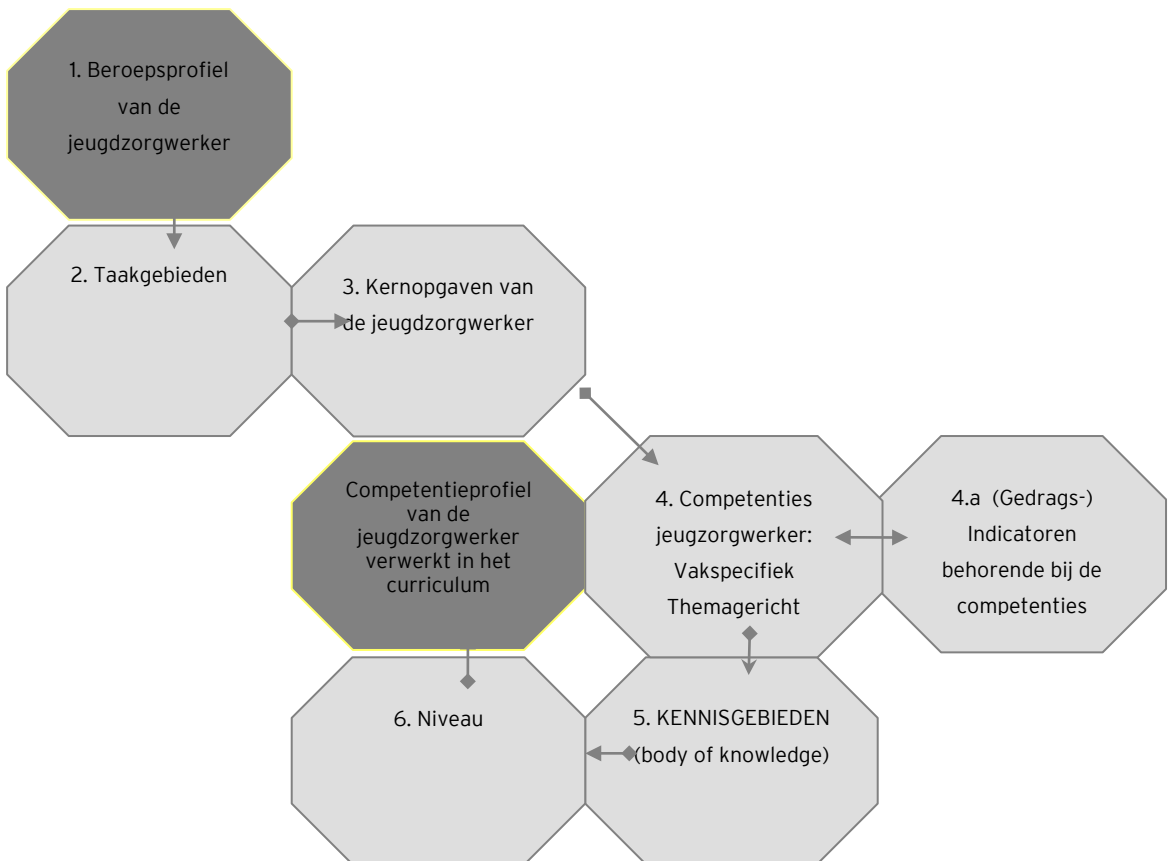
1. Beroepsprofiel van de jeugdzorgwerker

2. Taakgebieden

3. Kernopgaven van de jeugdzorgwerker

Competentieprofiel van de jeugdzorgwerker verwerkt in het curriculum

4. Competenties jeugzorgwerker: Vakspecifiek Themagericht

4.a (Gedrags-) Indicatoren behorende bij de competenties

6. Niveau

5. KENNISGEBIEDEN (body of knowledge)